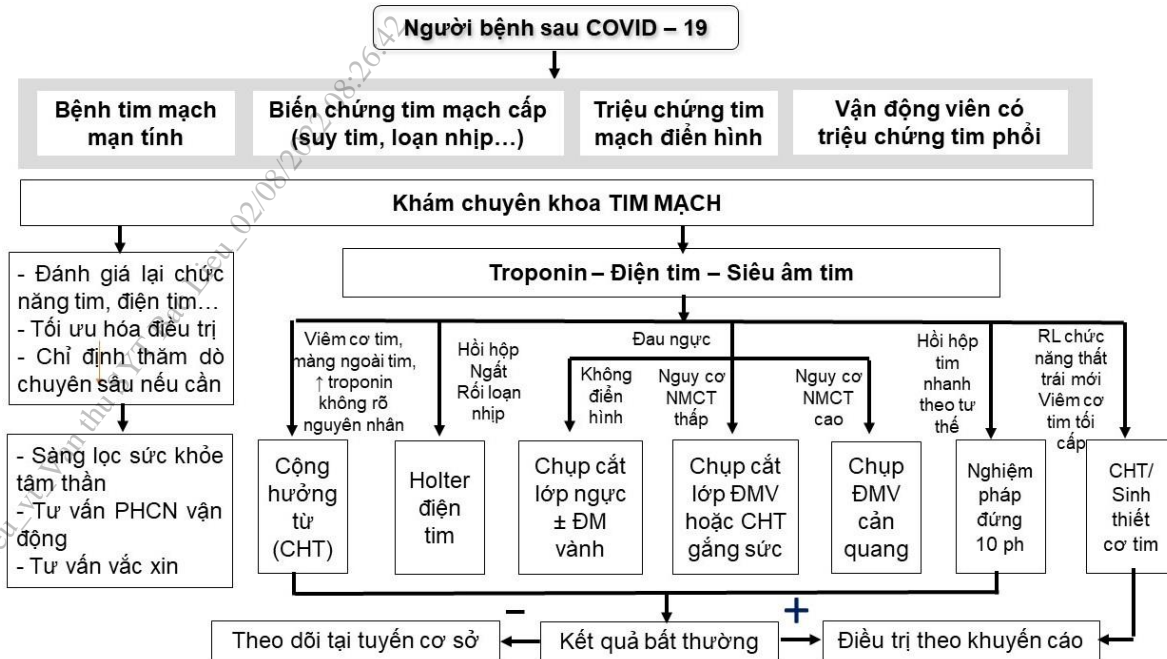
Người bệnh sau COVID – 19

Bệnh tim mạch mạn tính

Biến chứng tim mạch cấp (suy tim, loạn nhịp…)

Triệu chứng tim mạch điển hình

Vận động viên có triệu chứng tim phổi

Khám chuyên khoa TIM MẠCH

- Đánh giá lại chức năng tim, điện tim…
- Tối ưu hóa điều trị
- Chỉ định thăm dò chuyên sâu nếu cần

- Sàng lọc sức khỏe tâm thần
- Tư vấn PHCN vận động
- Tư vấn vắc xin

Troponin – Điện tim – Siêu âm tim

Viêm cơ tim, màng ngoài tim, ↑ troponin không rõ nguyên nhân

Hồi hộp Ngất Rối loạn nhịp

Đau ngực

Không điển hình

Nguy cơ NMCT thấp

Nguy cơ NMCT cao

Hồi hộp tim nhanh theo tư thế

RL chức năng thất trái mới Viêm cơ tim tối cấp

Cộng hưởng từ (CHT)

Holter điện tim

Chụp cắt lớp ngực ± ĐM vành

Chụp cắt lớp ĐMV hoặc CHT gắng sức

Chụp ĐMV cản quang

Nghiệm pháp đứng 10 ph

CHT/ Sinh thiết cơ tim

–

+

Theo dõi tại tuyến cơ sở

Kết quả bất thường

Điều trị theo khuyến cáo

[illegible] 02/08/2022 08:26:42